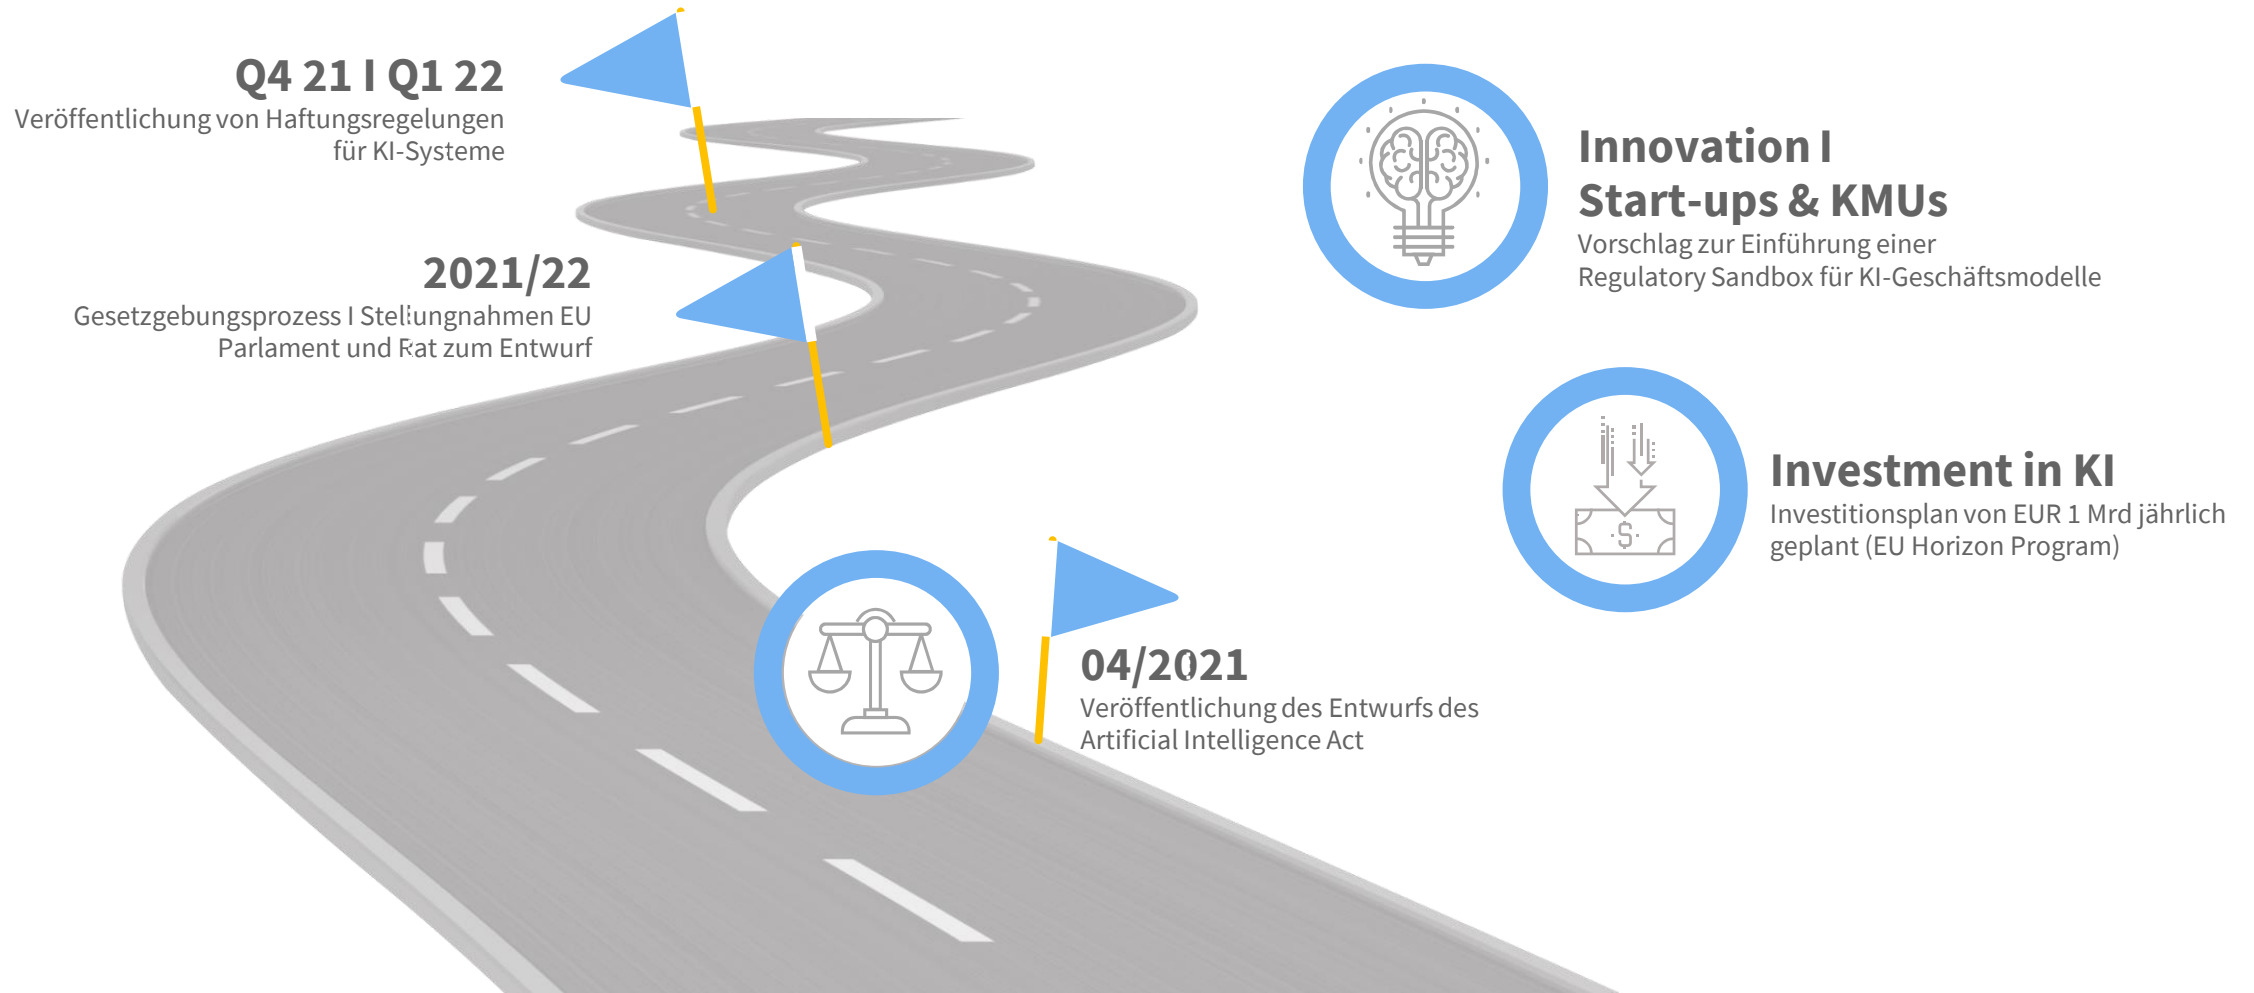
Q4 21 I Q1 22
Veröffentlichung von Haftungsregelungen für KI-Systeme

2021/22
Gesetzgebungsprozess I Stellungnahmen EU Parlament und Rat zum Entwurf

04/2021
Veröffentlichung des Entwurfs des Artificial Intelligence Act

Innovation I
Start-ups & KMUs
Vorschlag zur Einführung einer Regulatory Sandbox für KI-Geschäftsmodelle

Investment in KI
Investitionsplan von EUR 1 Mrd jährlich geplant (EU Horizon Program)

$